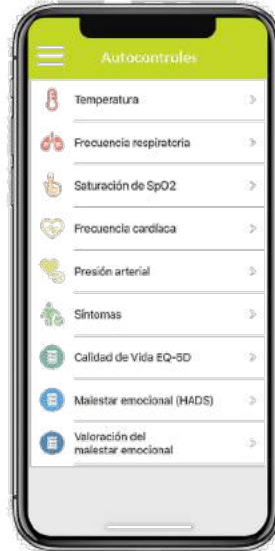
Autocontroles

Temperatura

Frecuencia respiratoria

Saturación de SpO2

Frecuencia cardíaca

Presión arterial

Síntomas

Calidad de Vida EQ-5D

Malestar emocional (HADS)

Valoración del malestar emocional